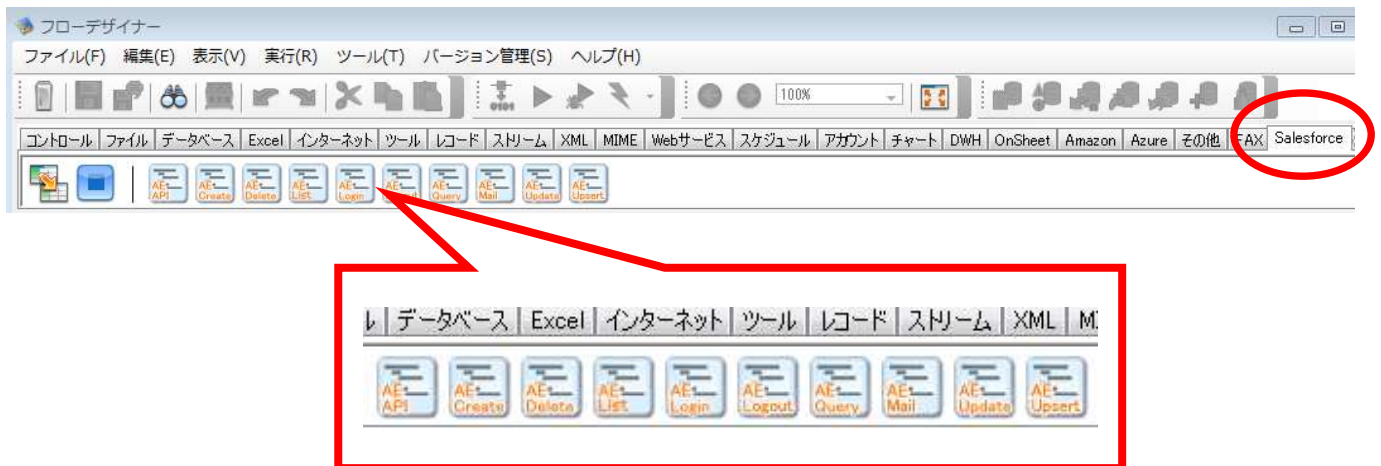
フローデザイナー
ファイル(F) 編集(E) 表示(V) 実行(R) ツール(T) バージョン管理(S) ヘルプ(H)
100%
コントロール | ファイル | データベース | Excel | インターネット | ツール | レコード | ストリーム | XML | MIME | Webサービス | スケジュール | アカウント | チャート | DWH | OnSheet | Amazon | Azure | その他 | FAX | Salesforce
AE API AE Create AE Delete AE List AE Login AE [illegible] AE Query AE Mail AE Update AE Upsert

ル | データベース | Excel | インターネット | ツール | レコード | ストリーム | XML | M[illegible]
AE API AE Create AE Delete AE List AE Login AE Logout AE Query AE Mail AE Update AE Upsert